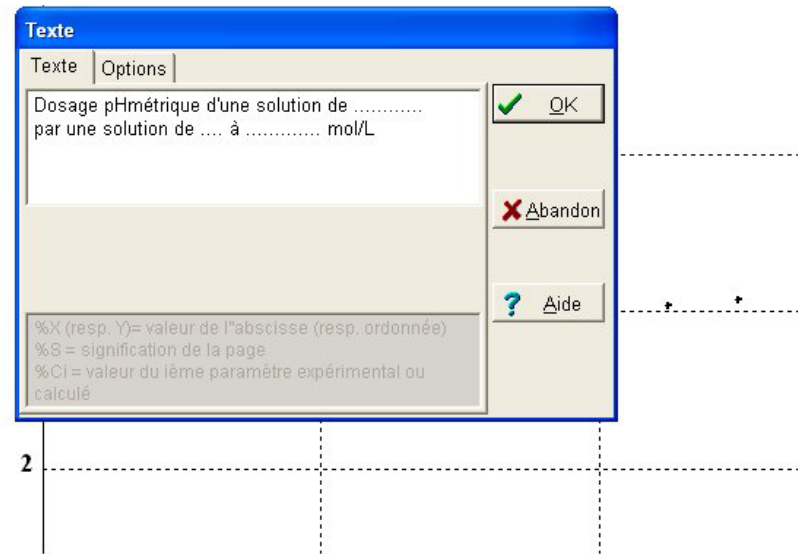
Texte

Texte | Options

Dosage pHmétrique d'une solution de ...........
par une solution de .... à ............ mol/L

OK

Abandon

Aide

%X (resp. Y)= valeur de l''abscisse (resp. ordonnée)
%S = signification de la page
%Ci = valeur du ième paramètre expérimental ou calculé

2